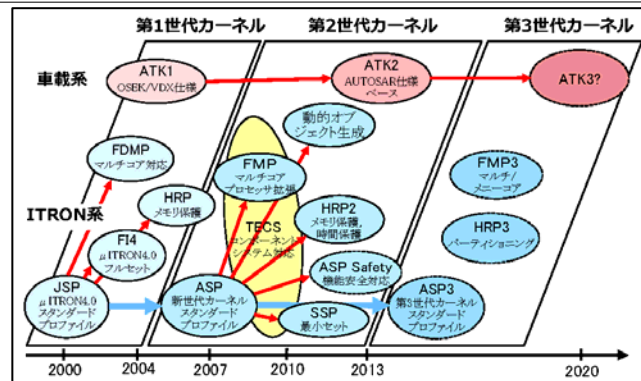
第1世代カーネル

第2世代カーネル

第3世代カーネル

車載系

ATK1
OSEK/VDX仕様

ATK2
AUTOSAR仕様ベース

ATK3?

ITRON系

FDMP
マルチコア対応

HRP
メモリ保護

FI4
μITRON4.0フルセット

JSP
μITRON4.0スタンダードプロファイル

動的オブジェクト生成

FMP
マルチコアプロセッサ拡張

TECS
コンポーネントシステム対応

HRP2
メモリ保護、時間保護

ASP Safety
機能安全対応

ASP
新世代カーネルスタンダードプロファイル

SSP
最小セット

ASP3
第3世代カーネルスタンダードプロファイル

FMP3
マルチ/メニーコア

HRP3
パーティショニング

2000

2004

2007

2010

2013

2020